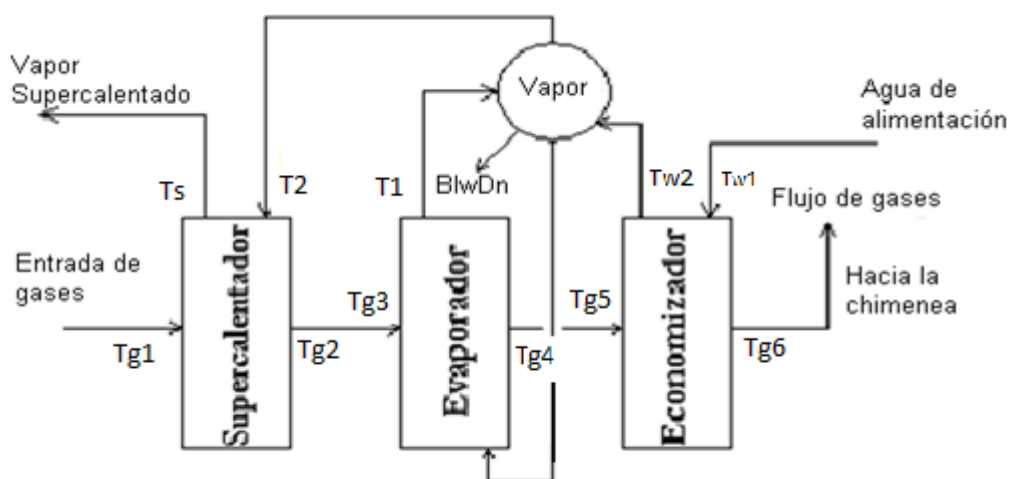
Vapor Supercalentado

Vapor

Agua de alimentación

Ts

T2

T1

BlwDn

Tw2

Tw1

Flujo de gases

Entrada de gases

Supercalentador

Evaporador

Economizador

Hacia la chimenea

Tg1

Tg2

Tg3

Tg4

Tg5

Tg6